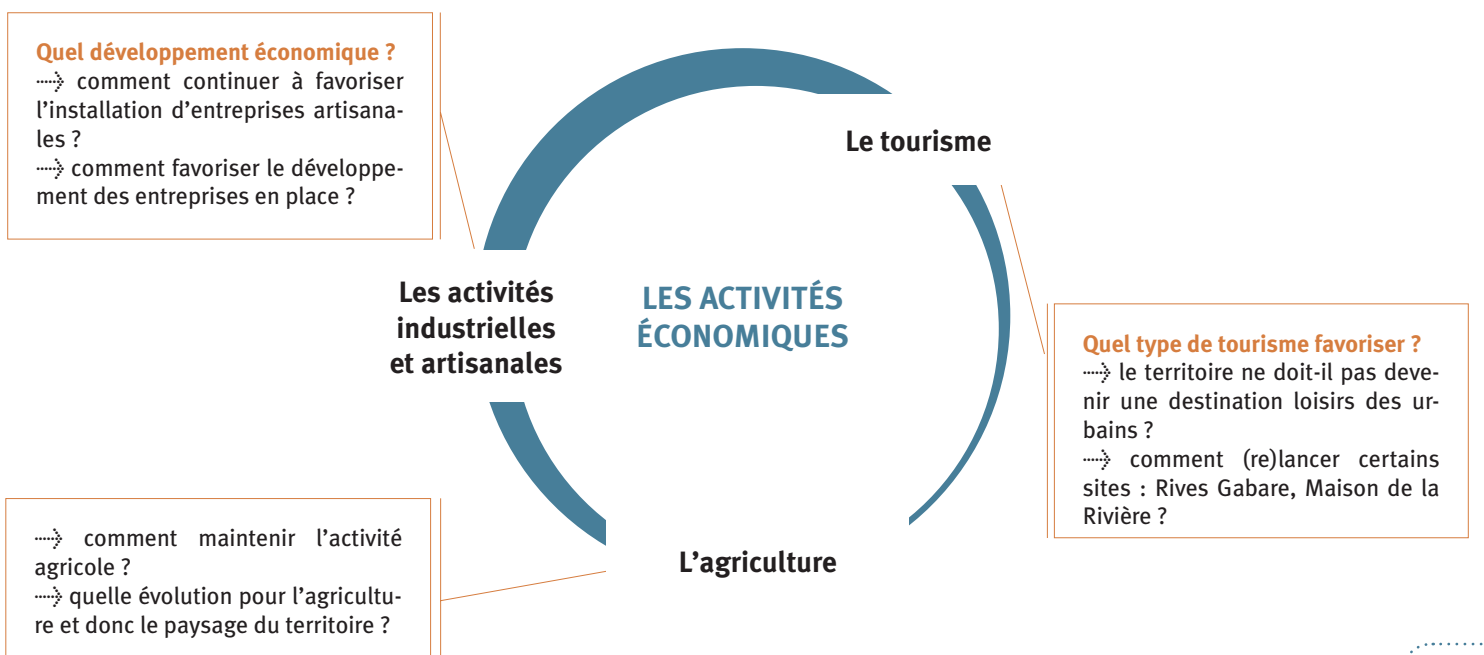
Quel développement économique ?
⇢ comment continuer à favoriser l'installation d'entreprises artisanales ?
⇢ comment favoriser le développement des entreprises en place ?

Le tourisme

Les activités industrielles et artisanales

LES ACTIVITÉS ÉCONOMIQUES

Quel type de tourisme favoriser ?
⇢ le territoire ne doit-il pas devenir une destination loisirs des urbains ?
⇢ comment (re)lancer certains sites : Rives Gabare, Maison de la Rivière ?

⇢ comment maintenir l'activité agricole ?
⇢ quelle évolution pour l'agriculture et donc le paysage du territoire ?

L'agriculture